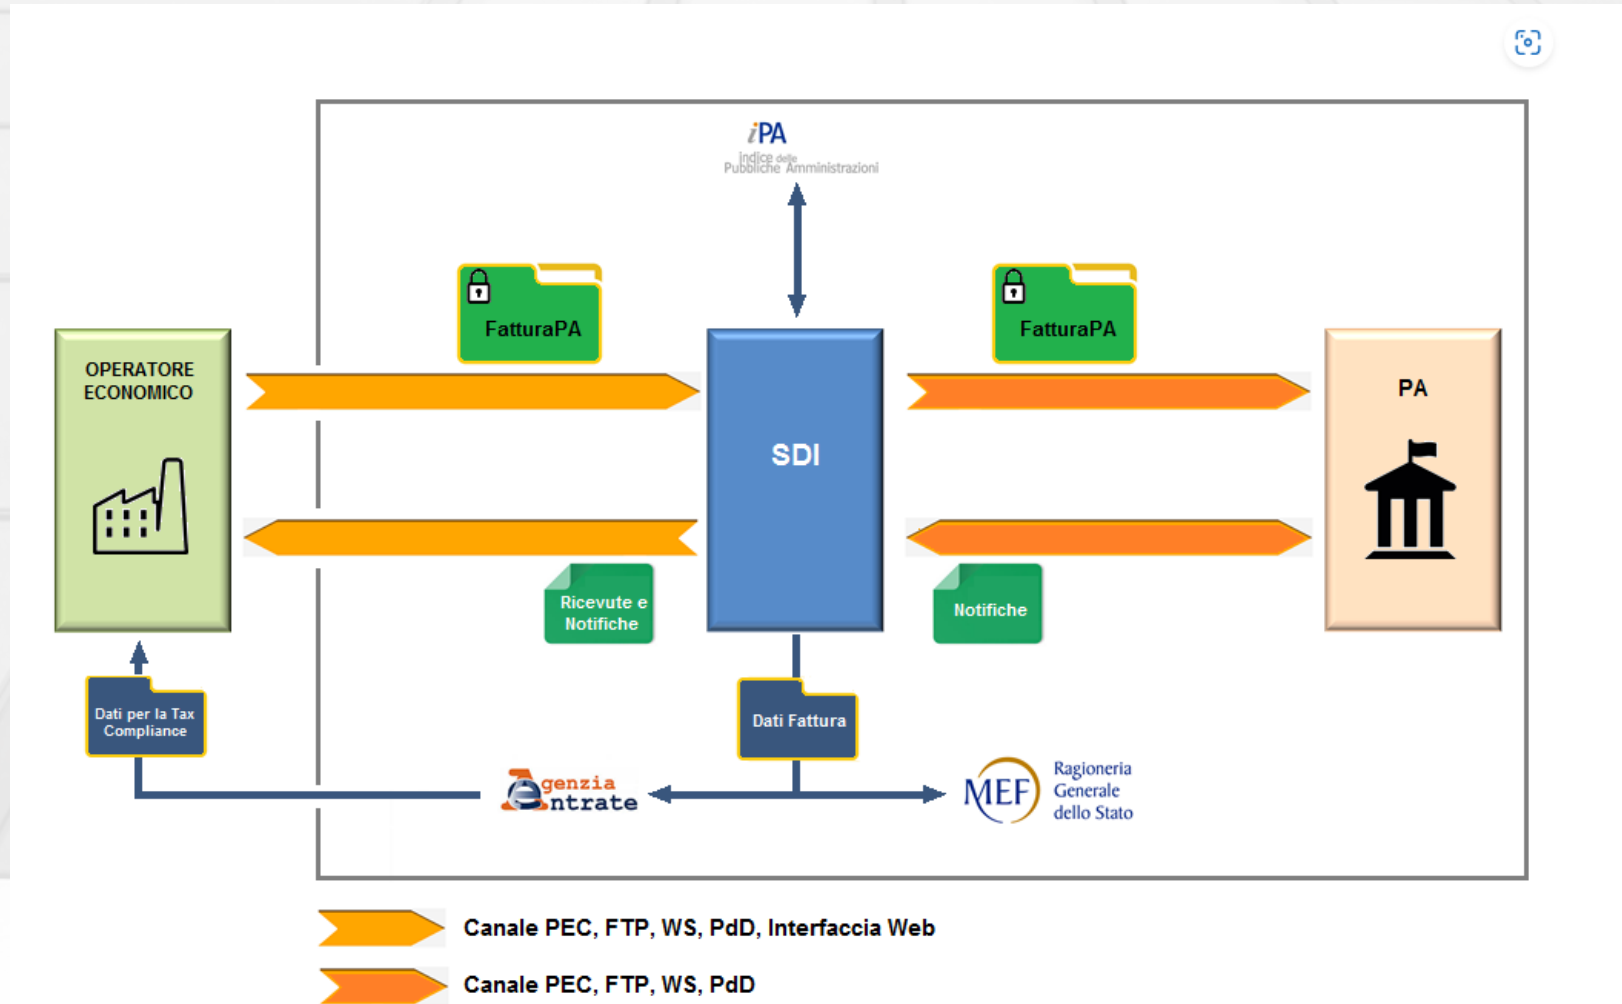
iPA
Indice delle
Pubbliche Amministrazioni

OPERATORE ECONOMICO

FatturaPA

SDI

FatturaPA

PA

Ricevute e Notifiche

Notifiche

Dati per la Tax Compliance

Dati Fattura

Agenzia Entrate

MEF Ragioneria Generale dello Stato

Canale PEC, FTP, WS, PdD, Interfaccia Web

Canale PEC, FTP, WS, PdD